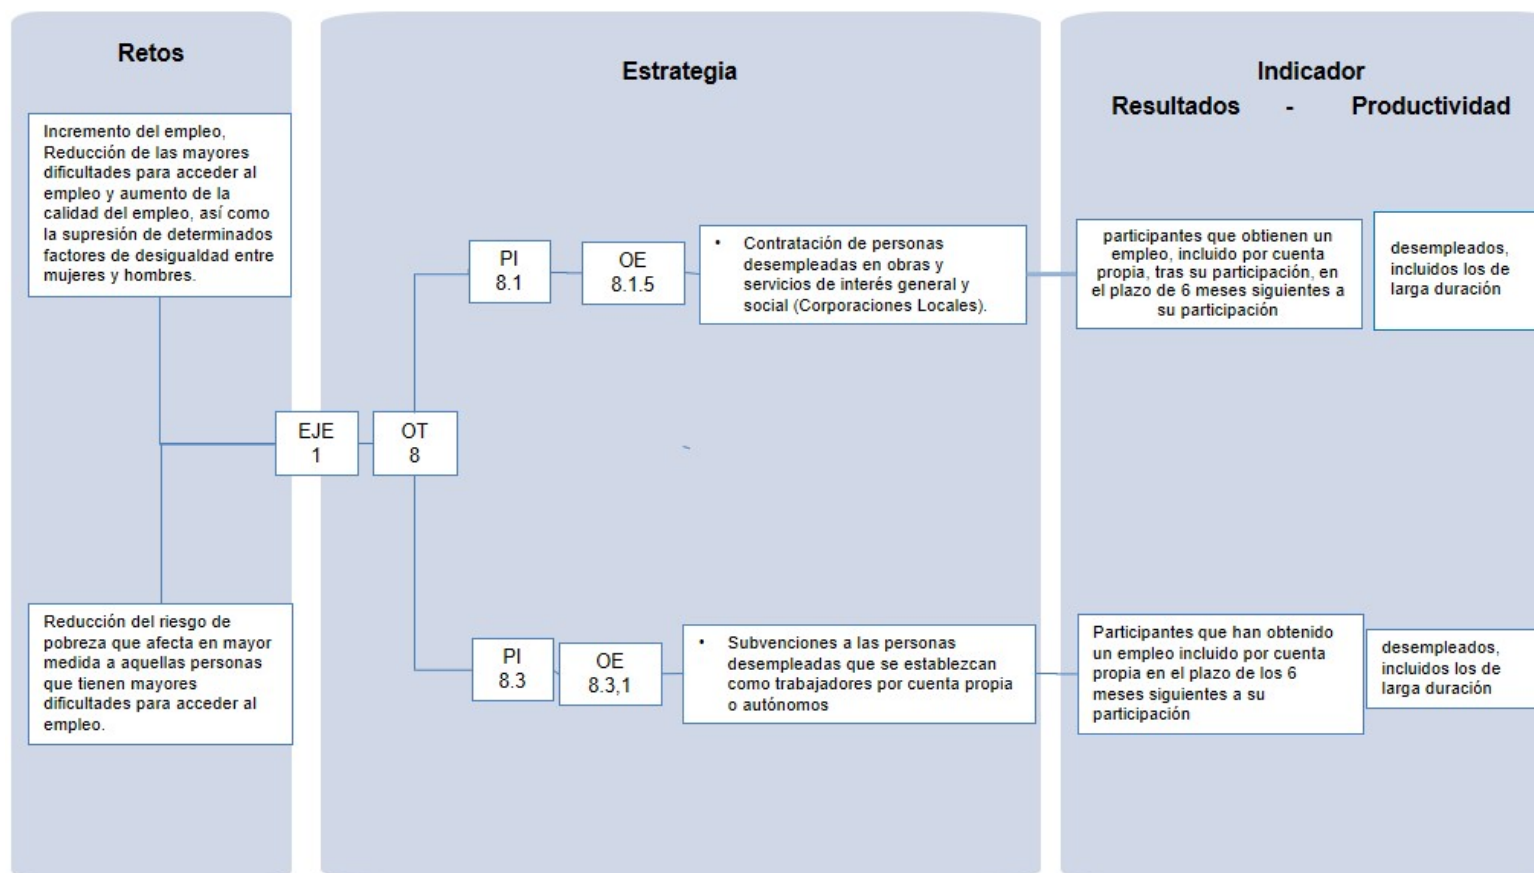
Retos

Incremento del empleo, Reducción de las mayores dificultades para acceder al empleo y aumento de la calidad del empleo, así como la supresión de determinados factores de desigualdad entre mujeres y hombres.

Reducción del riesgo de pobreza que afecta en mayor medida a aquellas personas que tienen mayores dificultades para acceder al empleo.

Estrategia

EJE 1

OT 8

PI 8.1

OE 8.1.5

• Contratación de personas desempleadas en obras y servicios de interés general y social (Corporaciones Locales).

PI 8.3

OE 8.3,1

• Subvenciones a las personas desempleadas que se establezcan como trabajadores por cuenta propia o autónomos

Indicador

Resultados - Productividad

participantes que obtienen un empleo, incluido por cuenta propia, tras su participación, en el plazo de 6 meses siguientes a su participación

desempleados, incluidos los de larga duración

Participantes que han obtenido un empleo incluido por cuenta propia en el plazo de los 6 meses siguientes a su participación

desempleados, incluidos los de larga duración